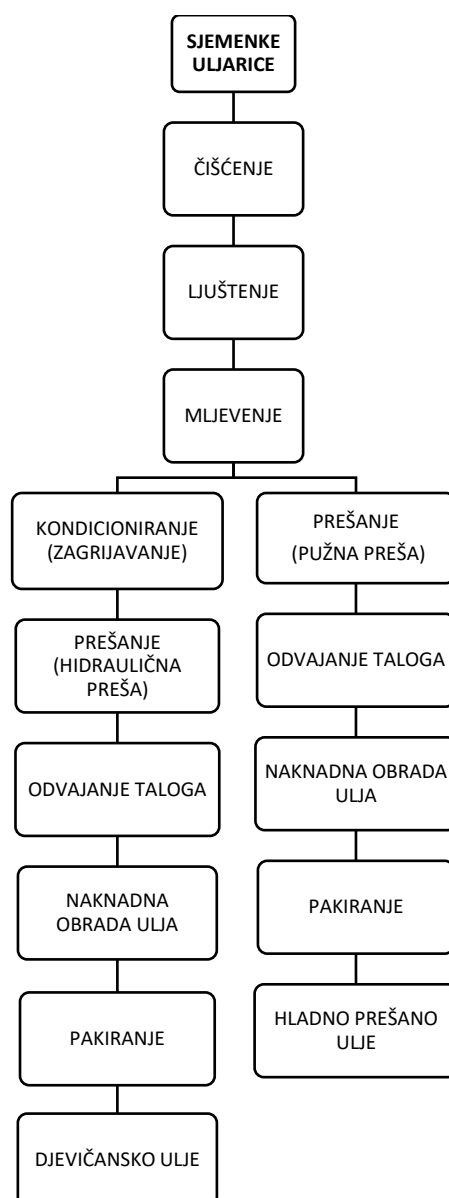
SJEMENKE ULJARICE

ČIŠĆENJE

LJUŠTENJE

MLJEVENJE

KONDICIONIRANJE (ZAGRIJAVANJE)

PREŠANJE (HIDRAULIČNA PREŠA)

ODVAJANJE TALOGA

NAKNADNA OBRADA ULJA

PAKIRANJE

DJEVIČANSKO ULJE

PREŠANJE (PUŽNA PREŠA)

ODVAJANJE TALOGA

NAKNADNA OBRADA ULJA

PAKIRANJE

HLADNO PREŠANO ULJE